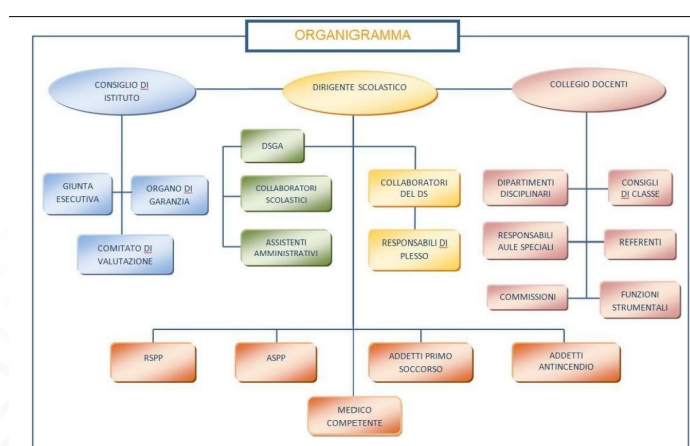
ORGANIGRAMMA

CONSIGLIO DI ISTITUTO

DIRIGENTE SCOLASTICO

COLLEGIO DOCENTI

GIUNTA ESECUTIVA

ORGANO DI GARANZIA

COMITATO DI VALUTAZIONE

DSGA

COLLABORATORI SCOLASTICI

ASSISTENTI AMMINISTRATIVI

COLLABORATORI DEL DS

RESPONSABILI DI PLESSO

DIPARTIMENTI DISCIPLINARI

CONSIGLI DI CLASSE

RESPONSABILI AULE SPECIALI

REFERENTI

COMMISSIONI

FUNZIONI STRUMENTALI

RSPP

ASPP

ADDETTI PRIMO SOCCORSO

ADDETTI ANTINCENDIO

MEDICO COMPETENTE